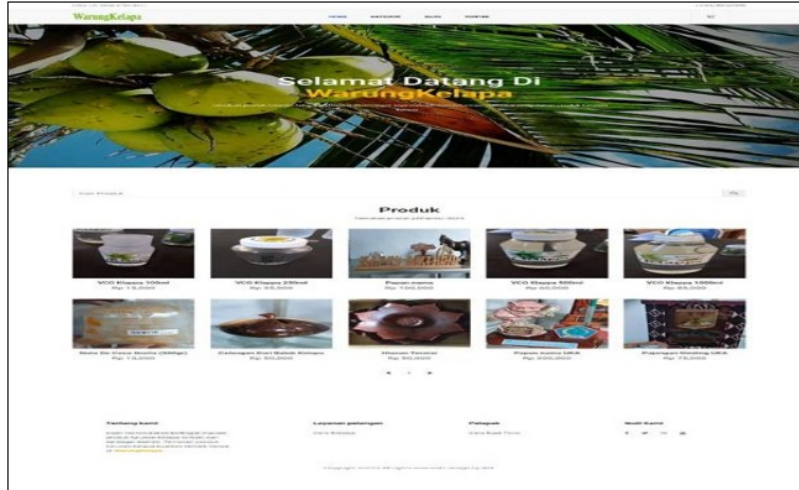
WarungKelapa

HOME KATEGORI BLOG KONTAK

Selamat Datang Di
WarungKelapa

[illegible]

Cari Produk

Produk

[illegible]

VCO Klapsa 100ml
Rp. 15,000

VCO Klapsa 250ml
Rp. 35,000

Papan nama
Rp. 150,000

VCO Klapsa 500ml
Rp. 60,000

VCO Klapsa 1000ml
Rp. 85,000

Nata De Coco Sooho (300gr)
Rp. 15,000

Cetakan Kue Bolu Kelapa
Rp. 50,000

Hiasan Tempat
Rp. 50,000

Papan nama UKA
Rp. 200,000

Pajangan Dinding UKA
Rp. 75,000

Tentang kami
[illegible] WarungKelapa

Layanan pelanggan
Cara Belanja

Panduan
Cara Buat Toko

Ikuti Kami

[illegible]